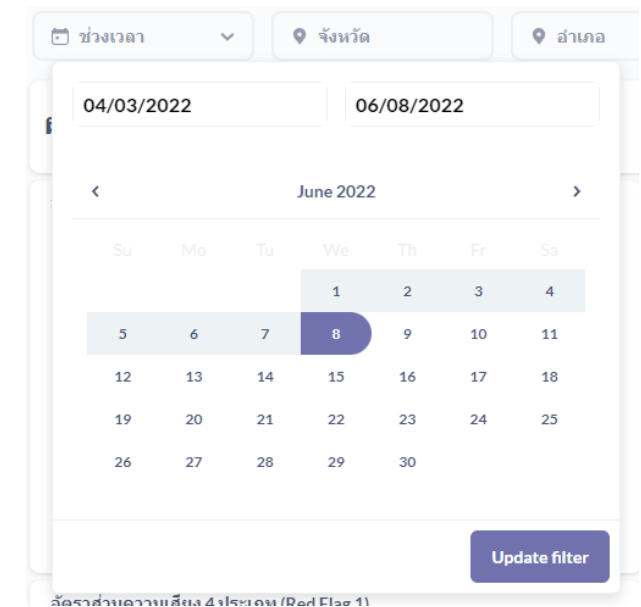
ช่วงเวลา
จังหวัด
อำเภอ

04/03/2022
06/08/2022

‹ June 2022 ›

| Su | Mo | Tu | We | Th | Fr | Sa |
|---|---|---|---|---|---|---|
| | | | 1 | 2 | 3 | 4 |
| 5 | 6 | 7 | 8 | 9 | 10 | 11 |
| 12 | 13 | 14 | 15 | 16 | 17 | 18 |
| 19 | 20 | 21 | 22 | 23 | 24 | 25 |
| 26 | 27 | 28 | 29 | 30 | | |

Update filter

อัตราส่วนความเสี่ยง 4 ประเภท (Red Flag 1)